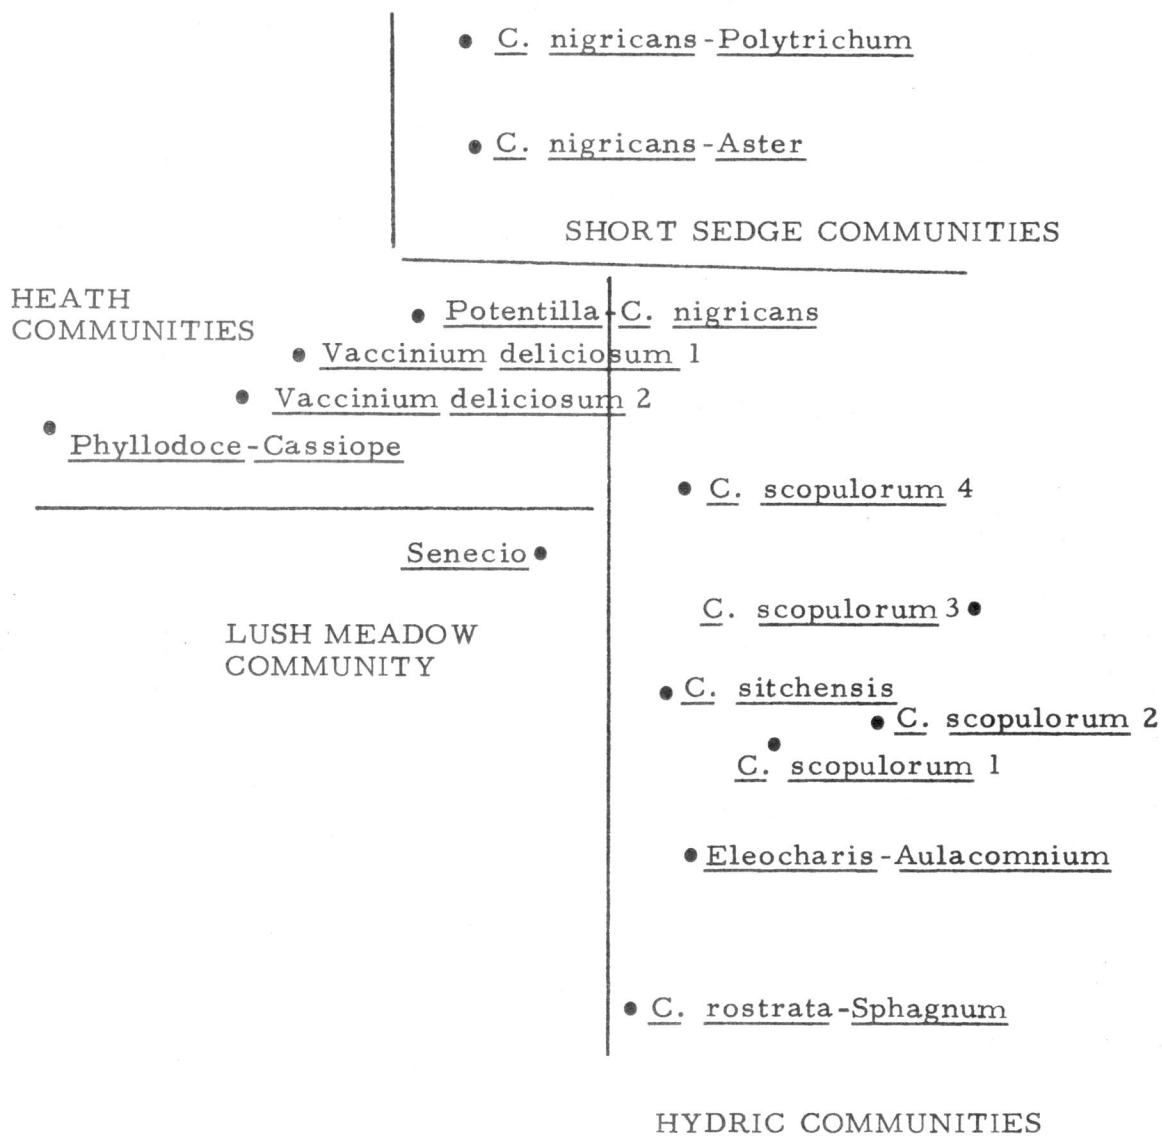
C. nigricans-Polytrichum

C. nigricans-Aster

SHORT SEDGE COMMUNITIES

HEATH COMMUNITIES

Potentilla-C. nigricans

Vaccinium deliciosum 1

Vaccinium deliciosum 2

Phyllodoce-Cassiope

C. scopulorum 4

Senecio

C. scopulorum 3

LUSH MEADOW COMMUNITY

C. sitchensis

C. scopulorum 2

C. scopulorum 1

Eleocharis-Aulacomnium

C. rostrata-Sphagnum

HYDRIC COMMUNITIES